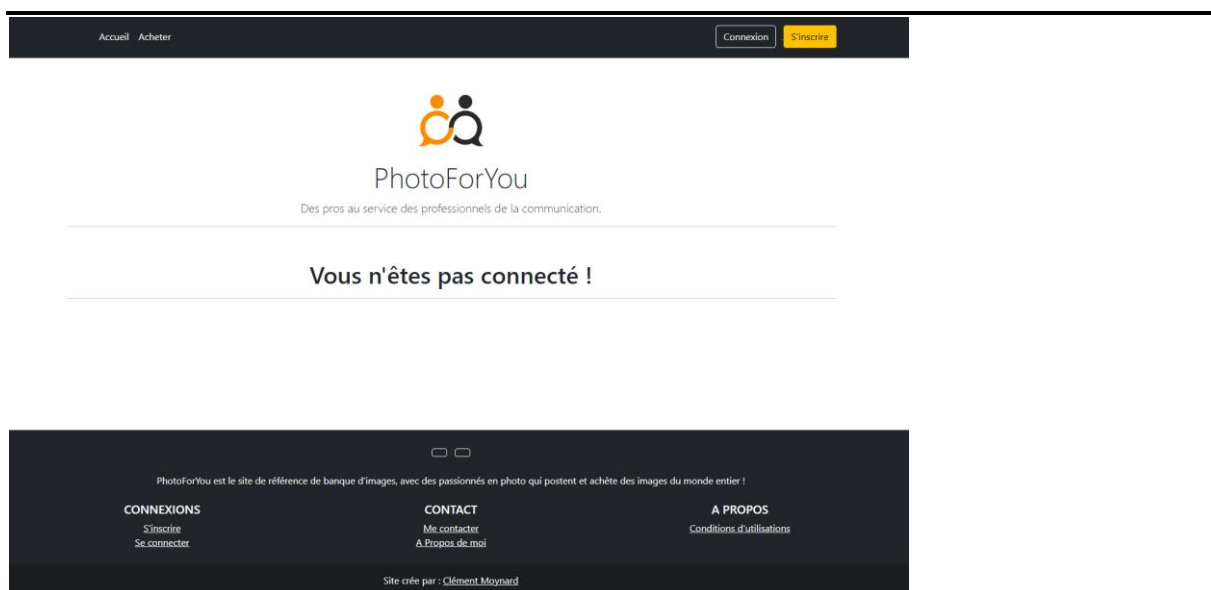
Accueil Acheter

Connexion S'inscrire

PhotoForYou

Des pros au service des professionnels de la communication.

Vous n'êtes pas connecté !

PhotoForYou est le site de référence de banque d'images, avec des passionnés en photo qui postent et achète des images du monde entier !

CONNEXIONS
S'inscrire
Se connecter

CONTACT
Me contacter
A Propos de moi

A PROPOS
Conditions d'utilisations

Site crée par : Clément Moynard